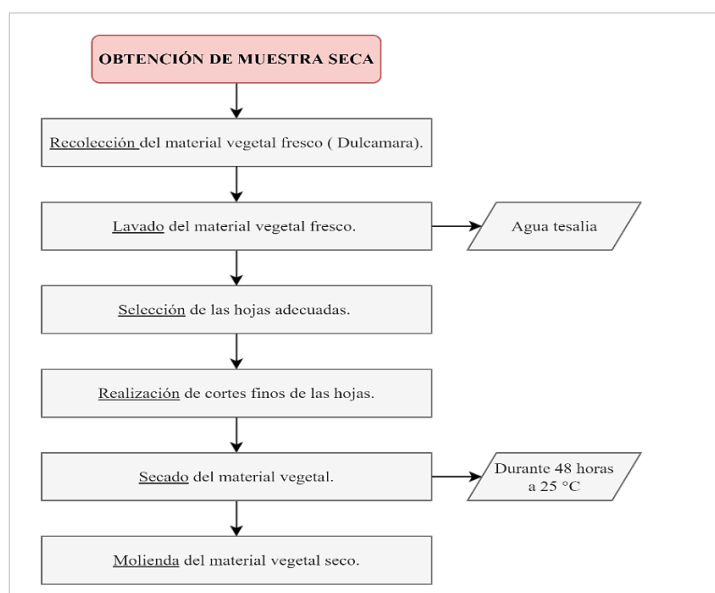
OBTENCIÓN DE MUESTRA SECA

Recolección del material vegetal fresco ( Dulcamara).

Lavado del material vegetal fresco.

Agua tesalia

Selección de las hojas adecuadas.

Realización de cortes finos de las hojas.

Secado del material vegetal.

Durante 48 horas a 25 °C

Molienda del material vegetal seco.